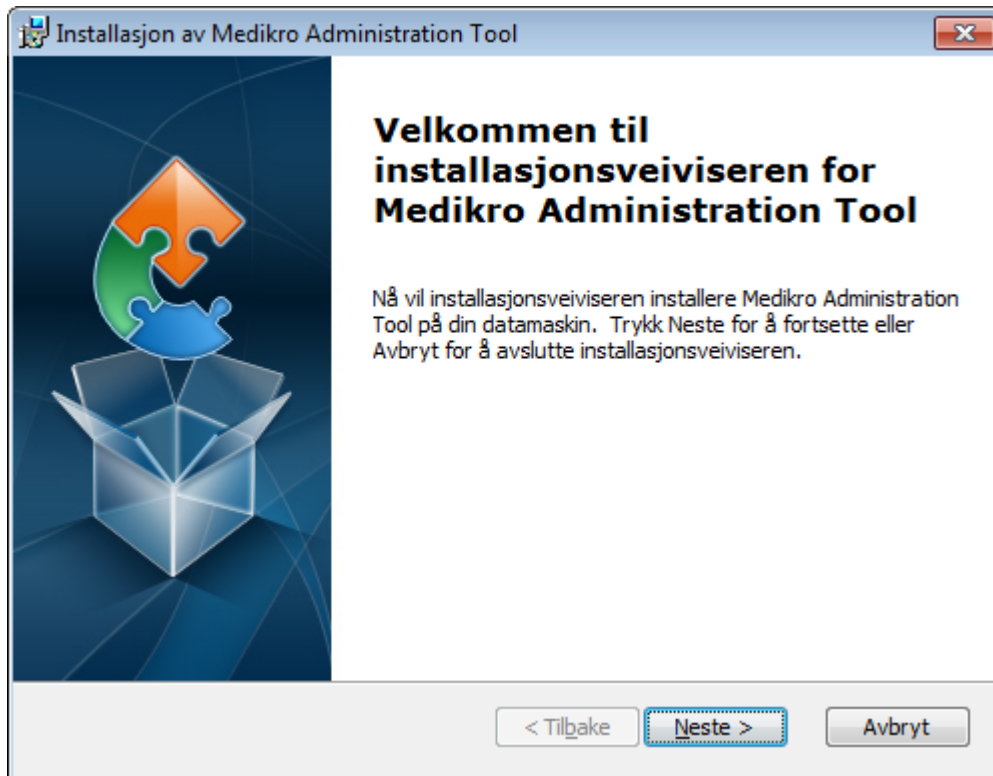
Installasjon av Medikro Administration Tool

Velkommen til installasjonsveiviseren for Medikro Administration Tool

Nå vil installasjonsveiviseren installere Medikro Administration Tool på din datamaskin. Trykk Neste for å fortsette eller Avbryt for å avslutte installasjonsveiviseren.

< Tilbake
Neste >
Avbryt